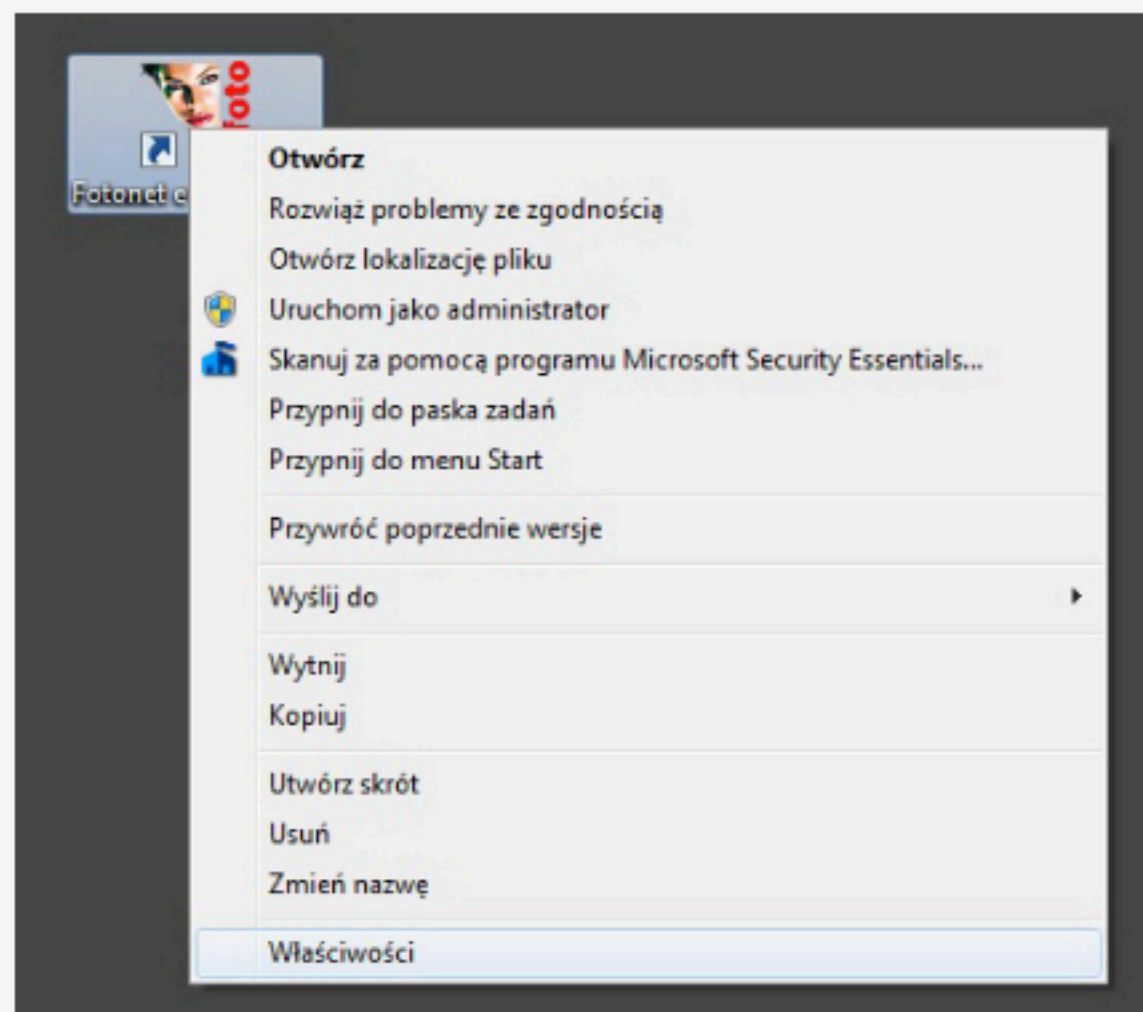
foto

Fotonet e

Otwórz
Rozwiąż problemy ze zgodnością
Otwórz lokalizację pliku
Uruchom jako administrator
Skanuj za pomocą programu Microsoft Security Essentials...
Przypnij do paska zadań
Przypnij do menu Start

Przywróć poprzednie wersje

Wyślij do

Wytnij
Kopiuj

Utwórz skrót
Usuń
Zmień nazwę

Właściwości